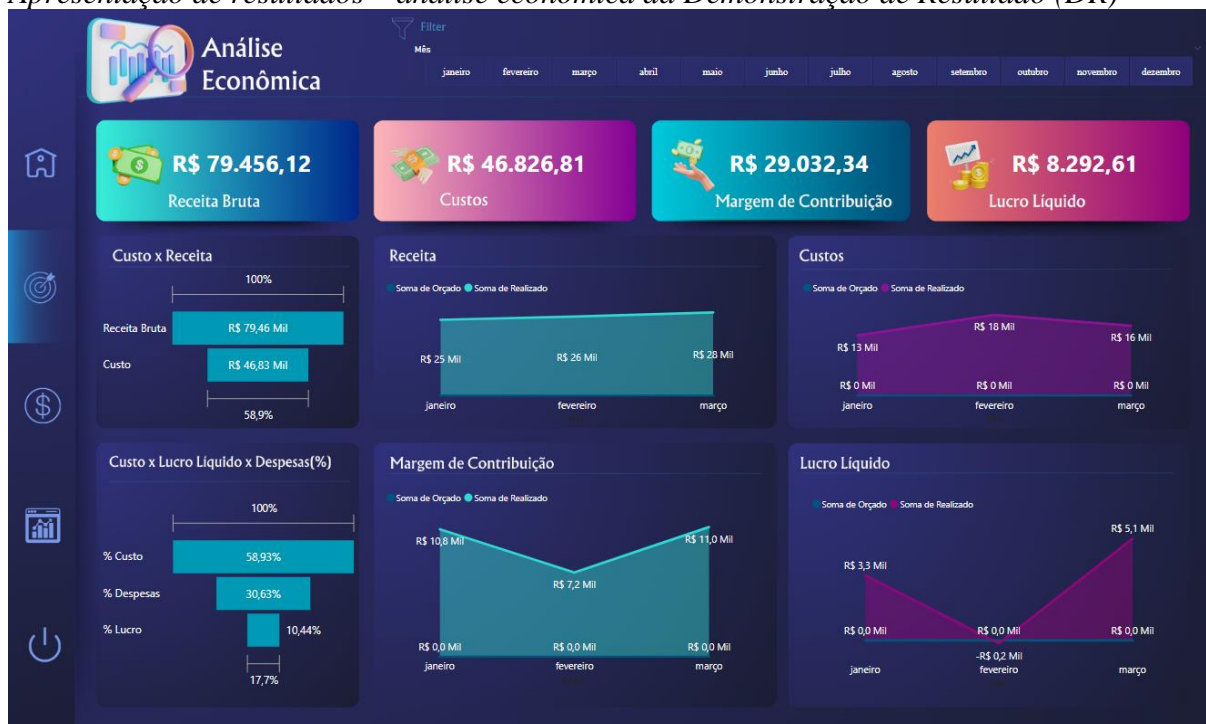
Apresentação de resultados – análise econômica da Demonstração de Resultado (DR)

Análise Econômica

Filter
Mês
janeiro fevereiro março abril maio junho julho agosto setembro outubro novembro dezembro

R$ 79.456,12
Receita Bruta

R$ 46.826,81
Custos

R$ 29.032,34
Margem de Contribuição

R$ 8.292,61
Lucro Líquido

Custo x Receita
100%
Receita Bruta R$ 79,46 Mil
Custo R$ 46,83 Mil
58,9%

Receita
Soma de Orçado Soma de Realizado
R$ 25 Mil R$ 26 Mil R$ 28 Mil
janeiro fevereiro março

Custos
Soma de Orçado Soma de Realizado
R$ 13 Mil R$ 18 Mil R$ 16 Mil
R$ 0 Mil R$ 0 Mil R$ 0 Mil
janeiro fevereiro março

Custo x Lucro Líquido x Despesas(%)
100%
% Custo 58,93%
% Despesas 30,63%
% Lucro 10,44%
17,7%

Margem de Contribuição
Soma de Orçado Soma de Realizado
R$ 10,8 Mil R$ 7,2 Mil R$ 11,0 Mil
R$ 0,0 Mil R$ 0,0 Mil R$ 0,0 Mil
janeiro fevereiro março

Lucro Líquido
Soma de Orçado Soma de Realizado
R$ 3,3 Mil R$ 5,1 Mil
R$ 0,0 Mil R$ 0,0 Mil R$ 0,0 Mil
-R$ 0,2 Mil
janeiro fevereiro março